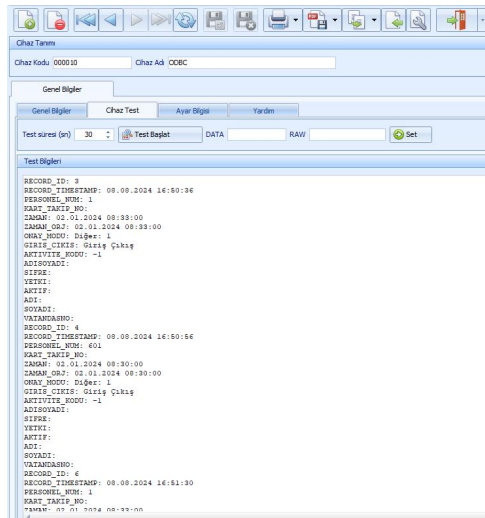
Cihaz Tanımı

Cihaz Kodu 000010 Cihaz Adı ODBC

Genel Bilgiler

Genel Bilgiler Cihaz Test Ayar Bilgisi Yardım

Test süresi (sn) 30 Test Başlat DATA RAW Set

Test Bilgileri

RECORD_ID: 3
RECORD_TIMESTAMP: 08.08.2024 16:50:36
PERSONEL_NUM: 1
KART_TAKIP_NO:
ZAMAN: 02.01.2024 08:33:00
ZAMAN_ORJ: 02.01.2024 08:33:00
ONAY_MODU: Diğer: 1
GIRIS_CIKIS: Giriş Çıkış
AKTIVITE_KODU: -1
ADISOYADI:
SIFRE:
YETKI:
AKTIF:
ADI:
SOYADI:
VATANDASNO:
RECORD_ID: 4
RECORD_TIMESTAMP: 08.08.2024 16:50:56
PERSONEL_NUM: 601
KART_TAKIP_NO:
ZAMAN: 02.01.2024 08:30:00
ZAMAN_ORJ: 02.01.2024 08:30:00
ONAY_MODU: Diğer: 1
GIRIS_CIKIS: Giriş Çıkış
AKTIVITE_KODU: -1
ADISOYADI:
SIFRE:
YETKI:
AKTIF:
ADI:
SOYADI:
VATANDASNO:
RECORD_ID: 6
RECORD_TIMESTAMP: 08.08.2024 16:51:30
PERSONEL_NUM: 1
KART_TAKIP_NO:
ZAMAN: 02.01.2024 08:33:00